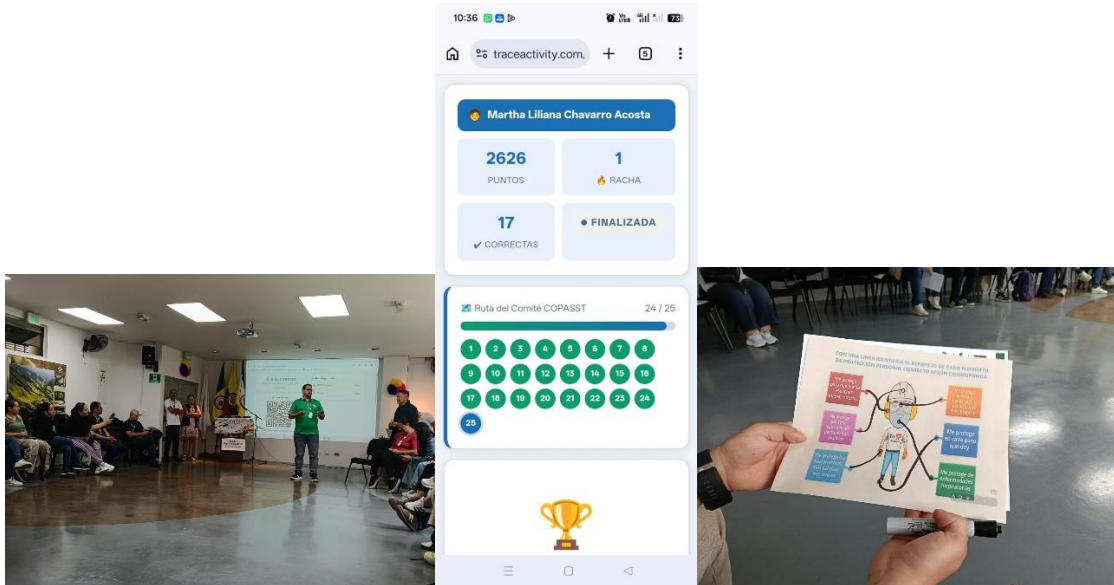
10:36

traceactivity.com.

5

Martha Liliana Chavarro Acosta

2626
PUNTOS

1
RACHA

17
✔ CORRECTAS

● FINALIZADA

Ruta del Comité COPASST 24 / 25

1 2 3 4 5 6 7 8
9 10 11 12 13 14 15 16
17 18 19 20 21 22 23 24
25

CON UNA LÍNEA IDENTIFICA EL BENEFICIO DE CADA ELEMENTO DE PROTECCIÓN PERSONAL CON SU ZONA CORRESPONDIENTE

Me protege en cada paso que doy

Me protege de enfermedades respiratorias

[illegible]